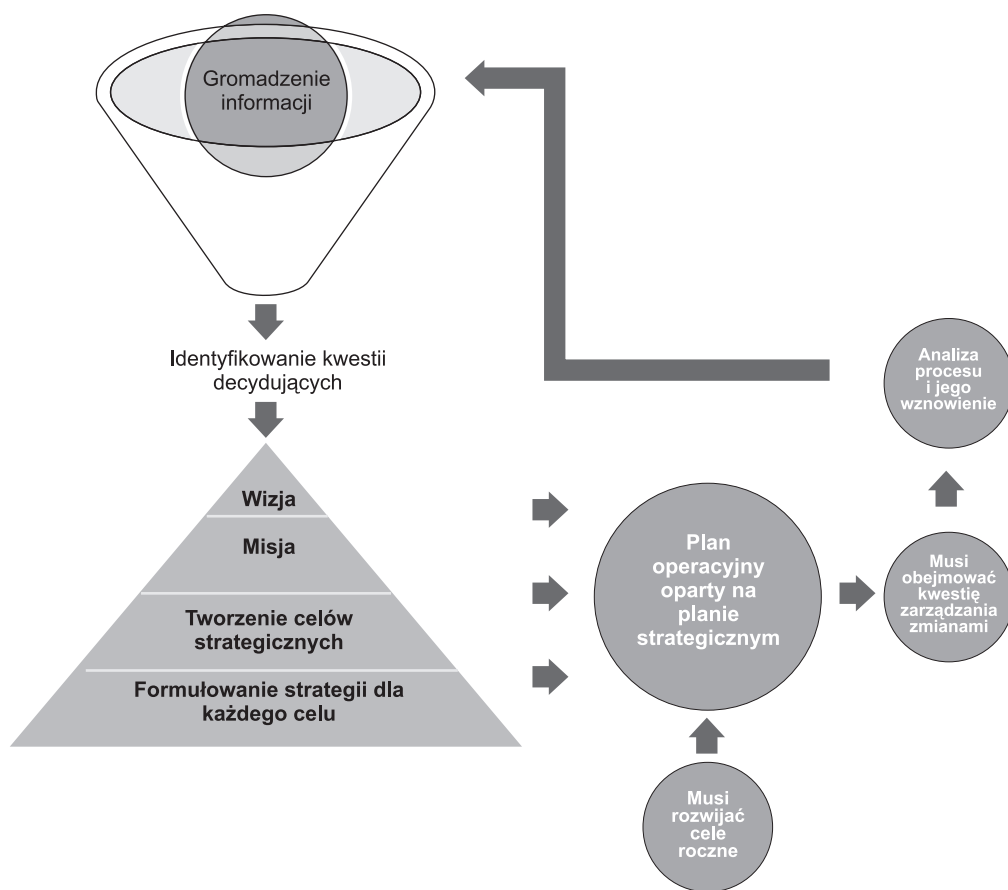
Gromadzenie informacji

Identyfikowanie kwestii decydujących

Wizja

Misja

Tworzenie celów strategicznych

Formułowanie strategii dla każdego celu

Plan operacyjny oparty na planie strategicznym

Musi rozwijać cele roczne

Musi obejmować kwestię zarządzania zmianami

Analiza procesu i jego wznowienie